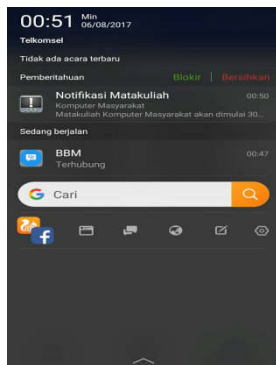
00:51 Min 06/08/2017

Telkomsel

Tidak ada acara terbaru

Pemberitahuan Blokir | Bersihkan

Notifikasi Matakuliah 00:50
Komputer Masyarakat
Matakuliah Komputer Masyarakat akan dimulai 30...

Sedang berjalan

BBM 00:47
Terhubung

Cari